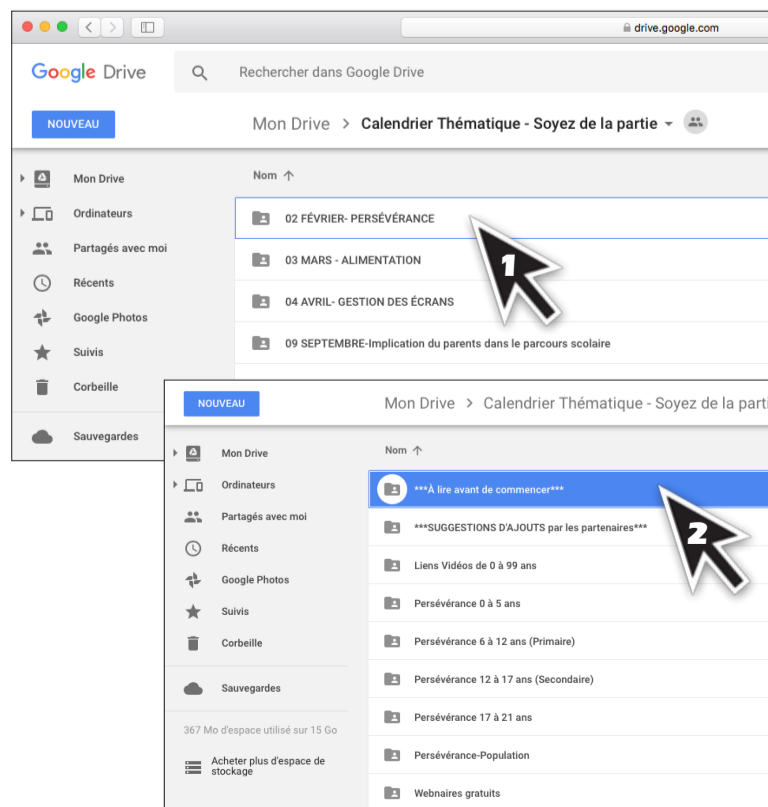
drive.google.com

Google Drive

Rechercher dans Google Drive

NOUVEAU

Mon Drive > Calendrier Thématique - Soyez de la partie

Mon Drive
Ordinateurs
Partagés avec moi
Récents
Google Photos
Suivis
Corbeille
Sauvegardes

Nom

02 FÉVRIER- PERSÉVÉRANCE
03 MARS - ALIMENTATION
04 AVRIL- GESTION DES ÉCRANS
09 SEPTEMBRE-Implication du parents dans le parcours scolaire

1

NOUVEAU

Mon Drive > Calendrier Thématique - Soyez de la parti

Mon Drive
Ordinateurs
Partagés avec moi
Récents
Google Photos
Suivis
Corbeille
Sauvegardes

367 Mo d'espace utilisé sur 15 Go

Acheter plus d'espace de stockage

Nom

***À lire avant de commencer***
***SUGGESTIONS D'AJOUTS par les partenaires***
Liens Vidéos de 0 à 99 ans
Persévérance 0 à 5 ans
Persévérance 6 à 12 ans (Primaire)
Persévérance 12 à 17 ans (Secondaire)
Persévérance 17 à 21 ans
Persévérance-Population
Webnaires gratuits

2